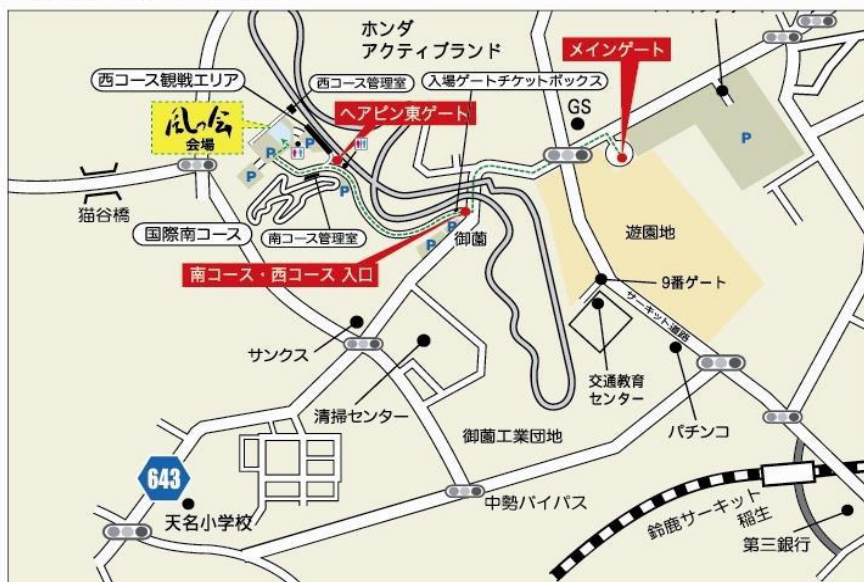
ホンダ
アクティブランド
メインゲート
西コース観戦エリア
西コース管理室
入場ゲートチケットボックス
風の会
会場
ヘアピン東ゲート
GS
P
P
P
P
P
P
猫谷橋
国際南コース
南コース管理室
御薗
遊園地
南コース・西コース 入口
9番ゲート
サーキット道路
サンクス
交通教育
センター
清掃センター
御薗工業団地
パチンコ
643
中勢バイパス
天名小学校
鈴鹿サーキット
稲生
第三銀行